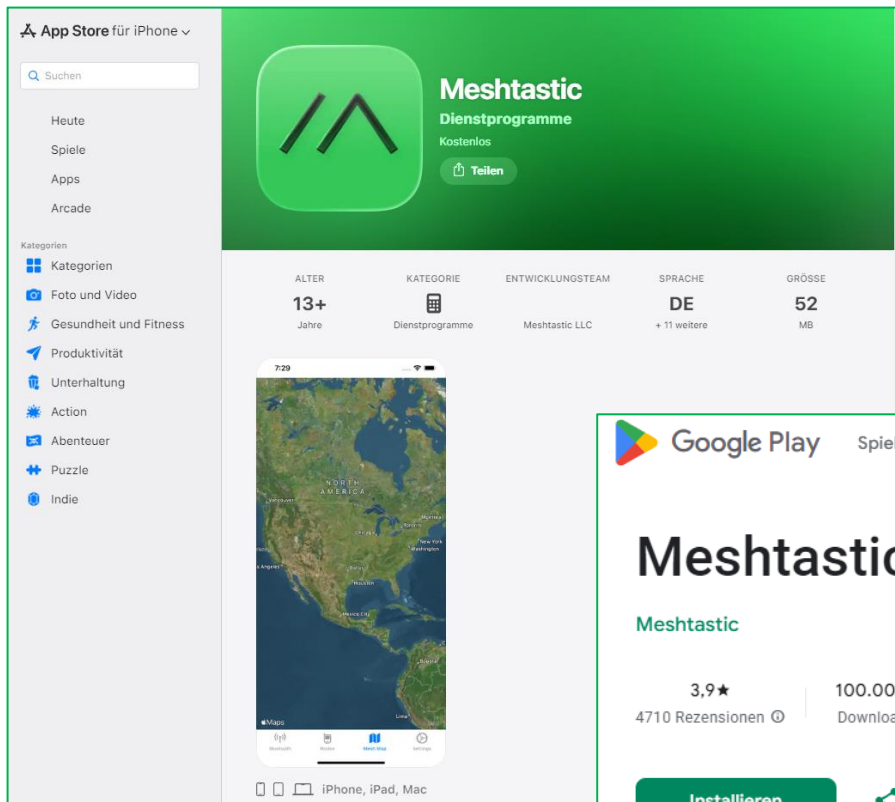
App Store für iPhone

Suchen

Heute
Spiele
Apps
Arcade

Kategorien
Kategorien
Foto und Video
Gesundheit und Fitness
Produktivität
Unterhaltung
Action
Abenteuer
Puzzle
Indie

Meshtastic
Dienstprogramme
Kostenlos
Teilen

| ALTER | KATEGORIE | ENTWICKLUNGSTEAM | SPRACHE | GRÖSSE |
|---|---|---|---|---|
| 13+ Jahre | Dienstprogramme | Meshtastic LLC | DE + 11 weitere | 52 MB |

7:29
NORTH AMERICA
Vancouver
Montreal
Toronto
New York
Washington
Los Angeles
Dallas
Houston
Mexico City
Bogotá
Lima
Maps
Bluetooth Nodes Mesh Map Settings

iPhone, iPad, Mac

Google Play Spie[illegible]

Meshtastic
Meshtastic
3,9★
4710 Rezensionen
100.00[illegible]
Downloa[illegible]
Installieren